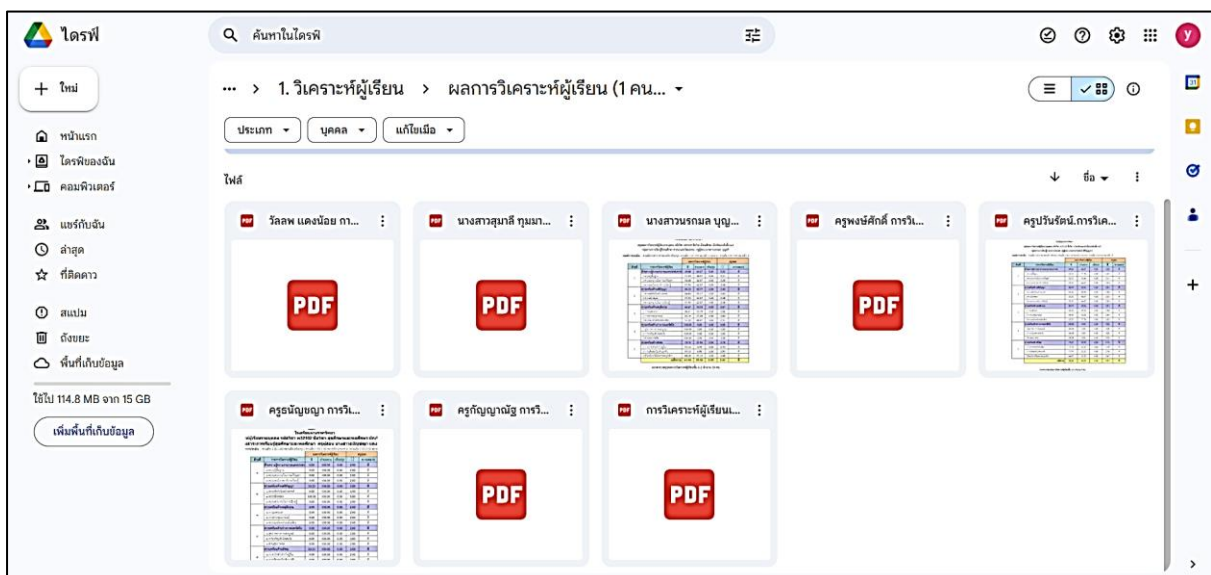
ไดรฟ์

ค้นหาในไดรฟ์

+ ใหม่

หน้าแรก
ไดรฟ์ของฉัน
คอมพิวเตอร์

แชร์กับฉัน
ล่าสุด
ที่ติดดาว

สแปม
ถังขยะ
พื้นที่เก็บข้อมูล

ใช้ไป 114.8 MB จาก 15 GB

เพิ่มพื้นที่เก็บข้อมูล

··· > 1. วิเคราะห์ผู้เรียน > ผลการวิเคราะห์ผู้เรียน (1 คน... ▾

ประเภท ▾ บุคคล ▾ แก้ไขเมื่อ ▾

ไฟล์

ชื่อ ▾

วัลลพ แคงน้อย กา...

นางสาวสุมาลี ทุมมา...

นางสาวนรกมล บุญ...

ครูพงษ์ศักดิ์ การวิเ...

ครูปวันรัตน์.การวิเค...

ครูณัญญา การวิ...

ครูกัญญาณัฐ การวิ...

การวิเคราะห์ผู้เรียนเ...

PDF

PDF

PDF

PDF

PDF